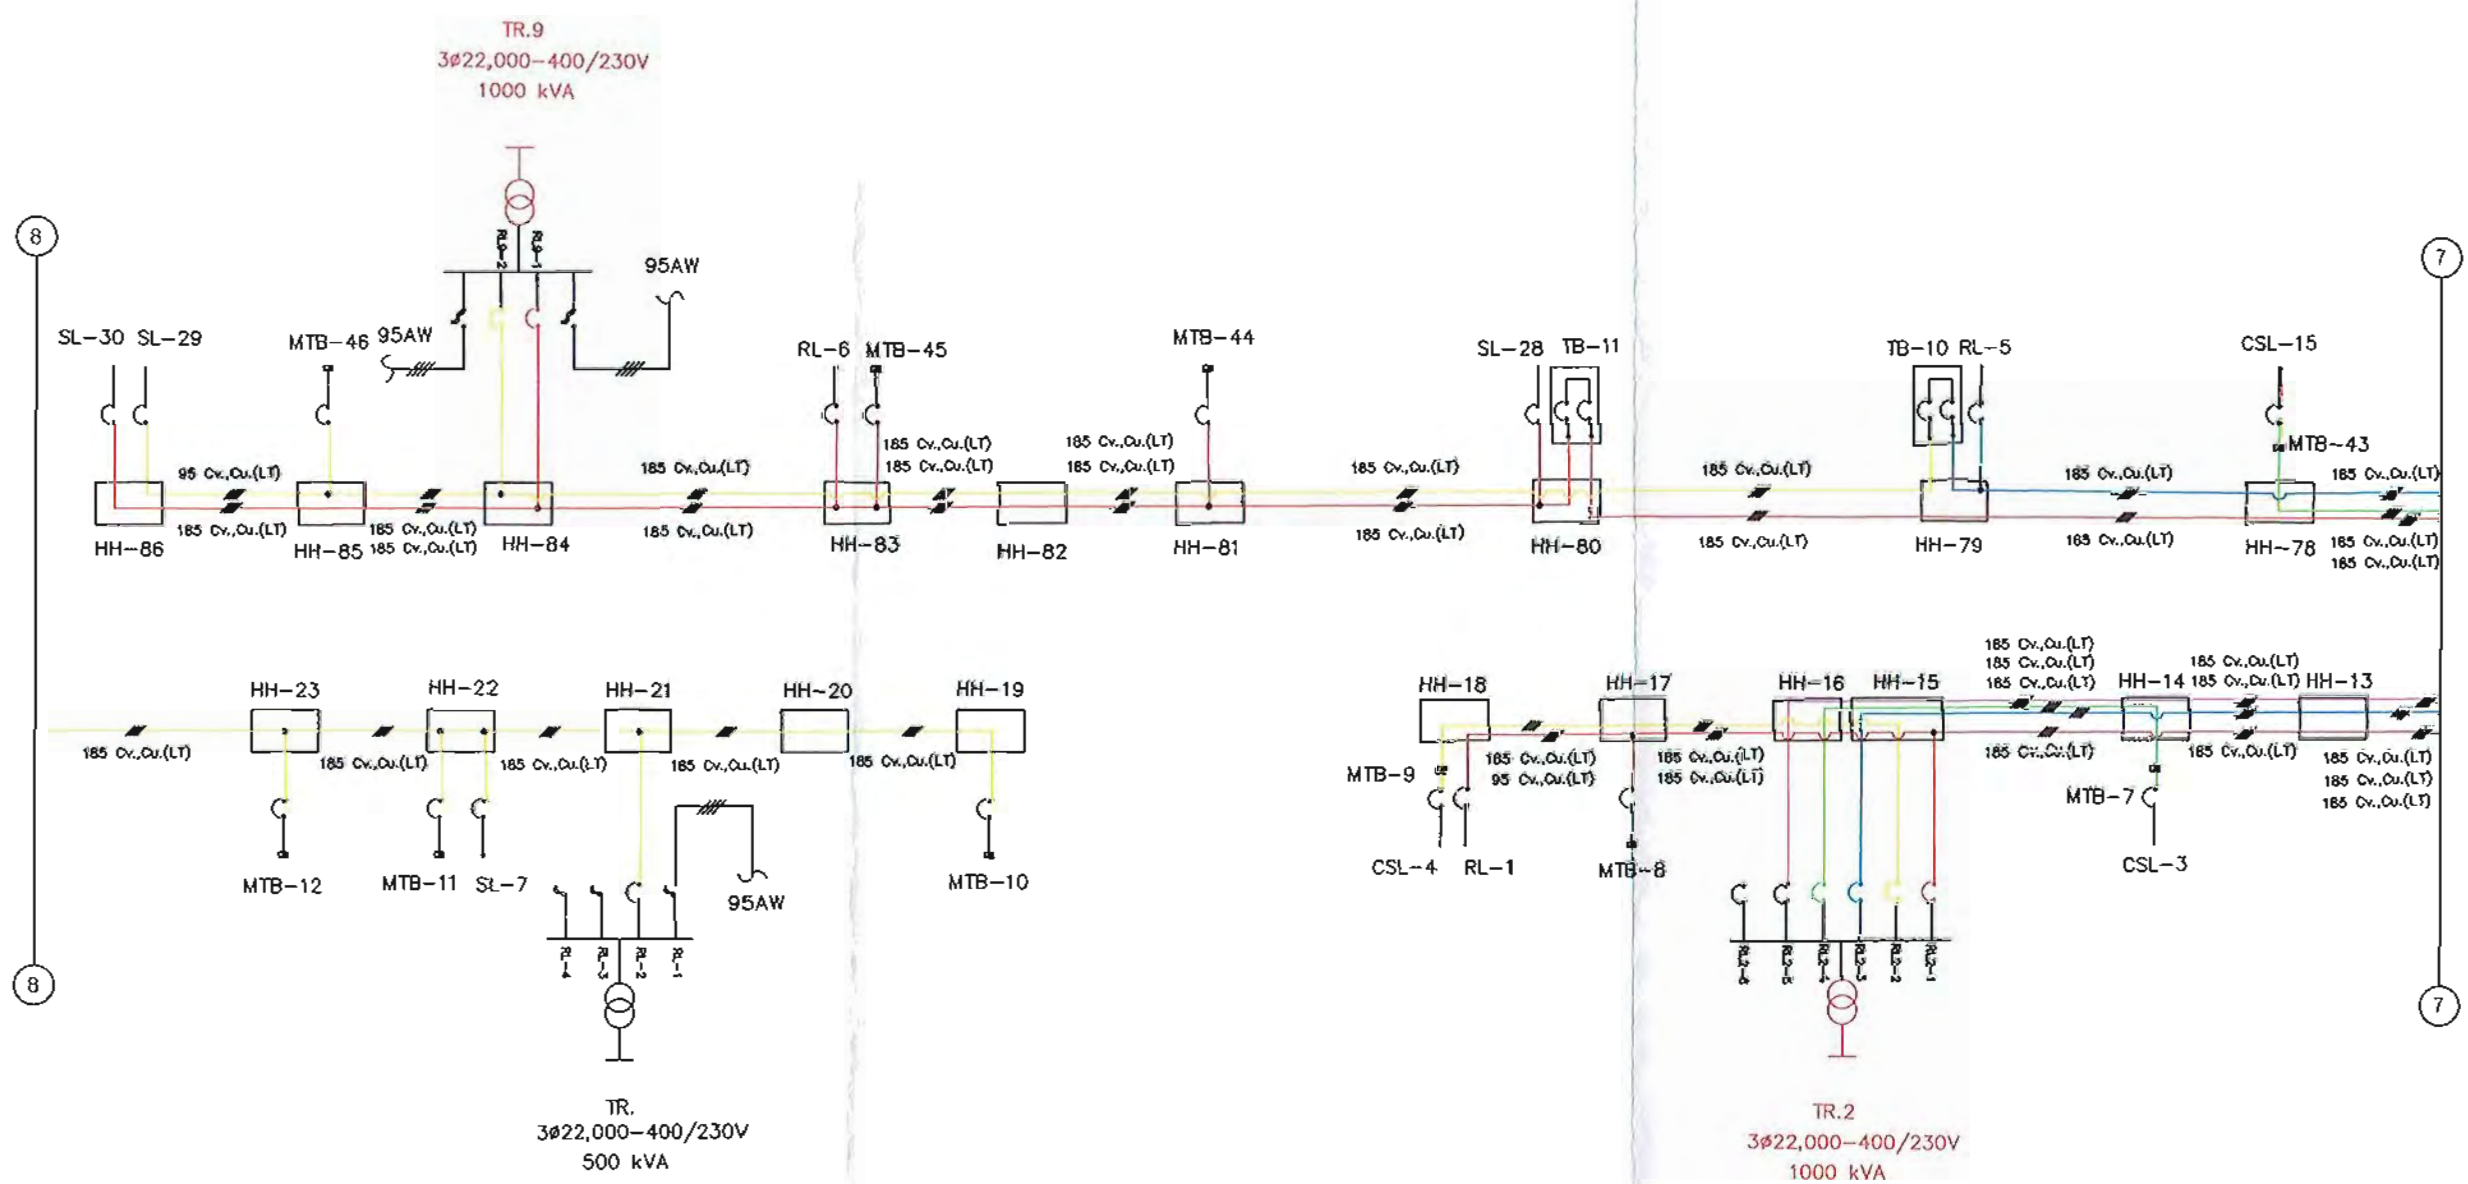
TR.9
3ø22,000–400/230V
1000 kVA

8

7

95AW

RL9-2 RL9-1

SL–30 SL–29

MTB–46 95AW

RL–6 MTB–45

MTB–44

SL–28 TB–11

TB–10 RL–5

CSL–15

MTB–43

95 Cv.,Cu.(LT)

185 Cv.,Cu.(LT)

185 Cv.,Cu.(LT)
185 Cv.,Cu.(LT)

185 Cv.,Cu.(LT)

185 Cv.,Cu.(LT)

185 Cv.,Cu.(LT)
185 Cv.,Cu.(LT)

185 Cv.,Cu.(LT)
185 Cv.,Cu.(LT)

185 Cv.,Cu.(LT)

185 Cv.,Cu.(LT)

185 Cv.,Cu.(LT)

185 Cv.,Cu.(LT)

185 Cv.,Cu.(LT)

185 Cv.,Cu.(LT)

185 Cv.,Cu.(LT)

185 Cv.,Cu.(LT)
185 Cv.,Cu.(LT)

HH–86

HH–85

HH–84

HH–83

HH–82

HH–81

HH–80

HH–79

HH–78

HH–23 HH–22 HH–21 HH–20 HH–19

185 Cv.,Cu.(LT)

185 Cv.,Cu.(LT)

185 Cv.,Cu.(LT)

185 Cv.,Cu.(LT)

185 Cv.,Cu.(LT)

MTB–12

MTB–11 SL–7

95AW

MTB–10

RL-4 RL-3 RL-2 RL-1

TR.
3ø22,000–400/230V
500 kVA

HH–18 HH–17 HH–16 HH–15 HH–14 HH–13

185 Cv.,Cu.(LT)
185 Cv.,Cu.(LT)
185 Cv.,Cu.(LT)

185 Cv.,Cu.(LT)
185 Cv.,Cu.(LT)

185 Cv.,Cu.(LT)
95 Cv.,Cu.(LT)

185 Cv.,Cu.(LT)
185 Cv.,Cu.(LT)

185 Cv.,Cu.(LT)

185 Cv.,Cu.(LT)

185 Cv.,Cu.(LT)
185 Cv.,Cu.(LT)
185 Cv.,Cu.(LT)

MTB–9

CSL–4 RL–1

MTB–8

MTB–7

CSL–3

RL2-6 RL2-5 RL2-4 RL2-3 RL2-2 RL2-1

TR.2
3ø22,000–400/230V
1000 kVA